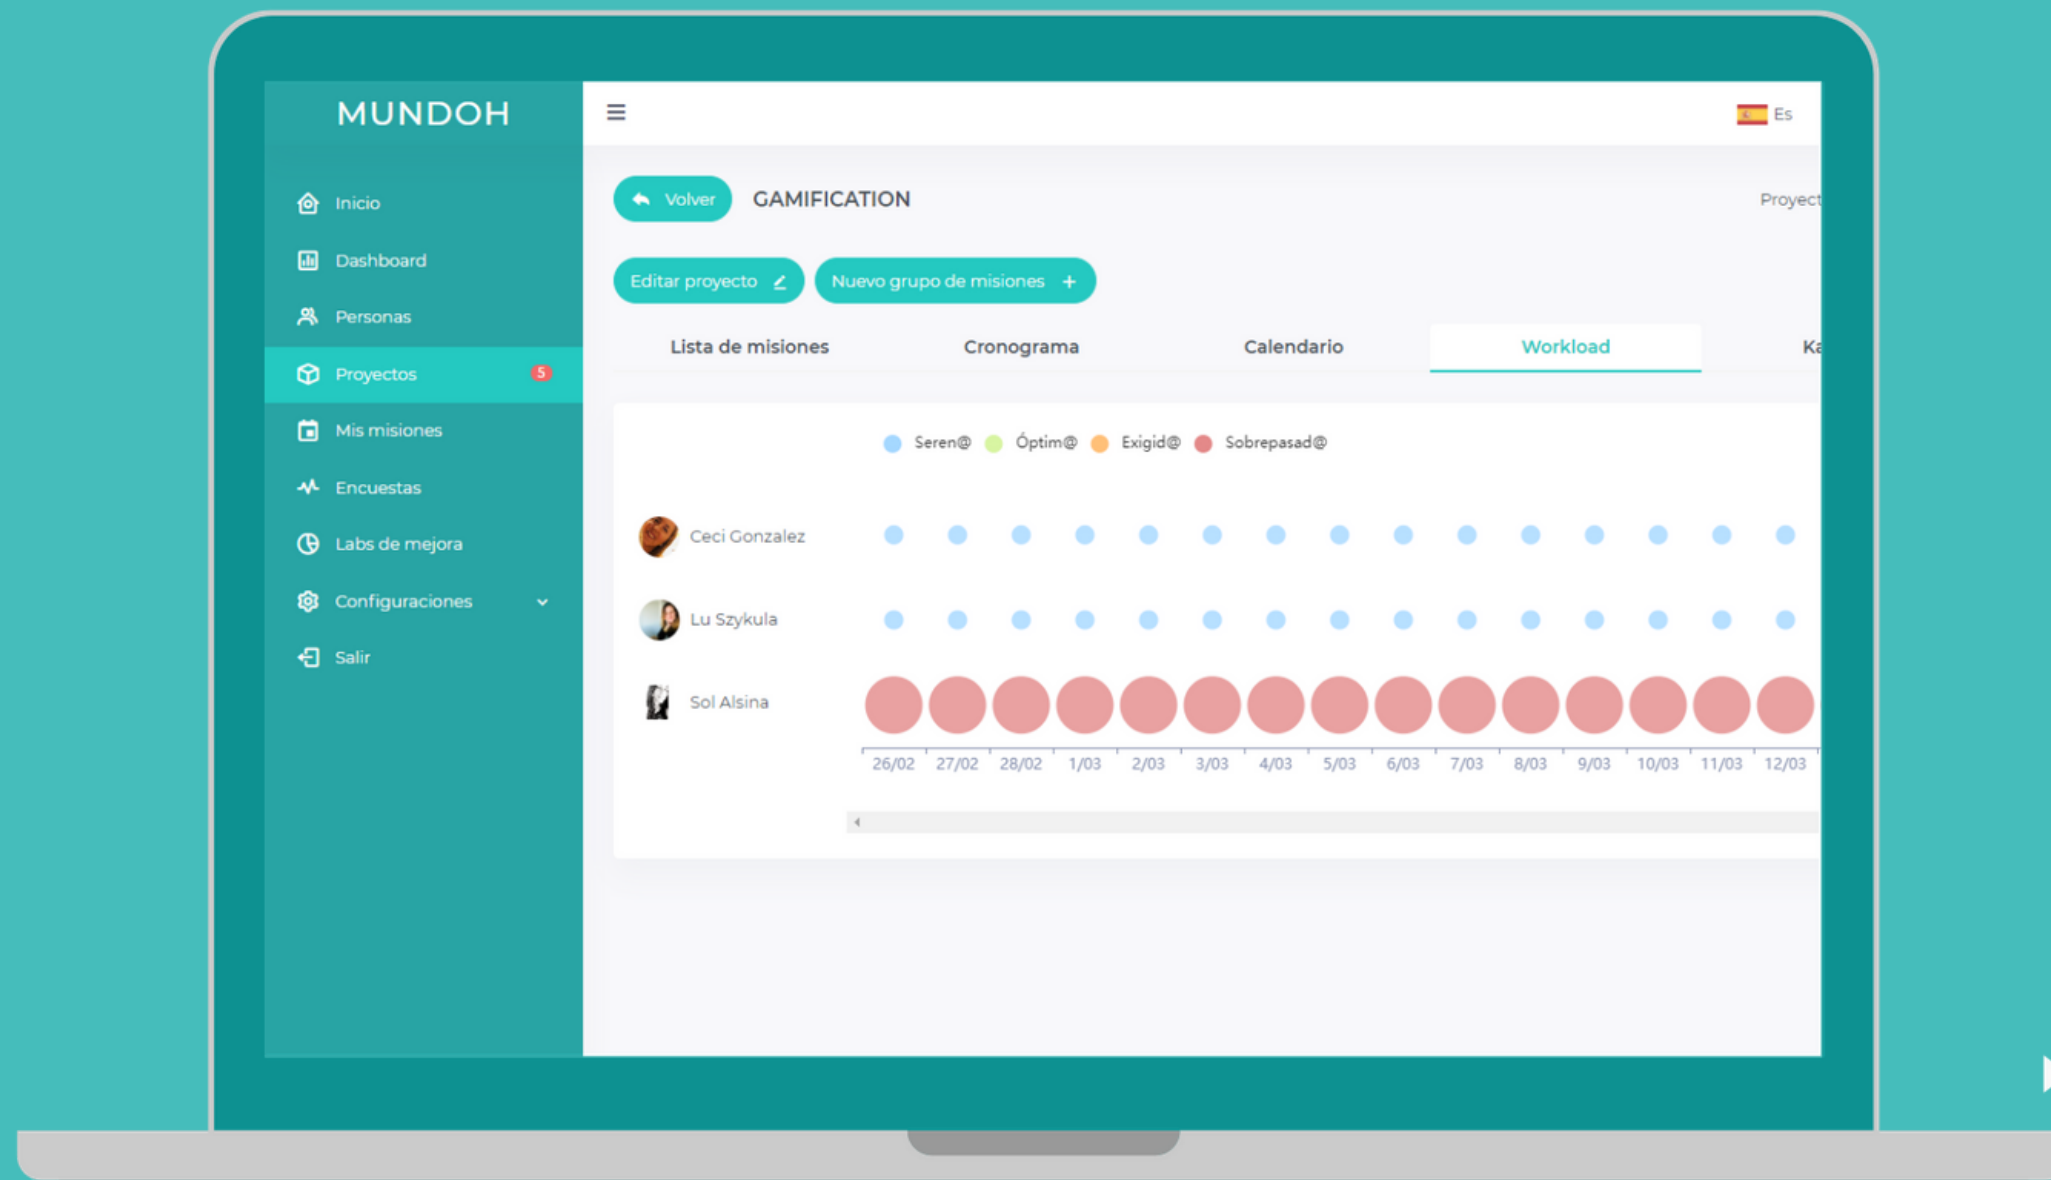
MUNDOH

Inicio
Dashboard
Personas
Proyectos 5
Mis misiones
Encuestas
Labs de mejora
Configuraciones
Salir

Es

Volver GAMIFICATION

Proyect

Editar proyecto
Nuevo grupo de misiones +

Lista de misiones
Cronograma
Calendario
Workload
Ka

Seren@ Óptim@ Exigid@ Sobrepasad@

Ceci Gonzalez
Lu Szykula
Sol Alsina

26/02 27/02 28/02 1/03 2/03 3/03 4/03 5/03 6/03 7/03 8/03 9/03 10/03 11/03 12/03